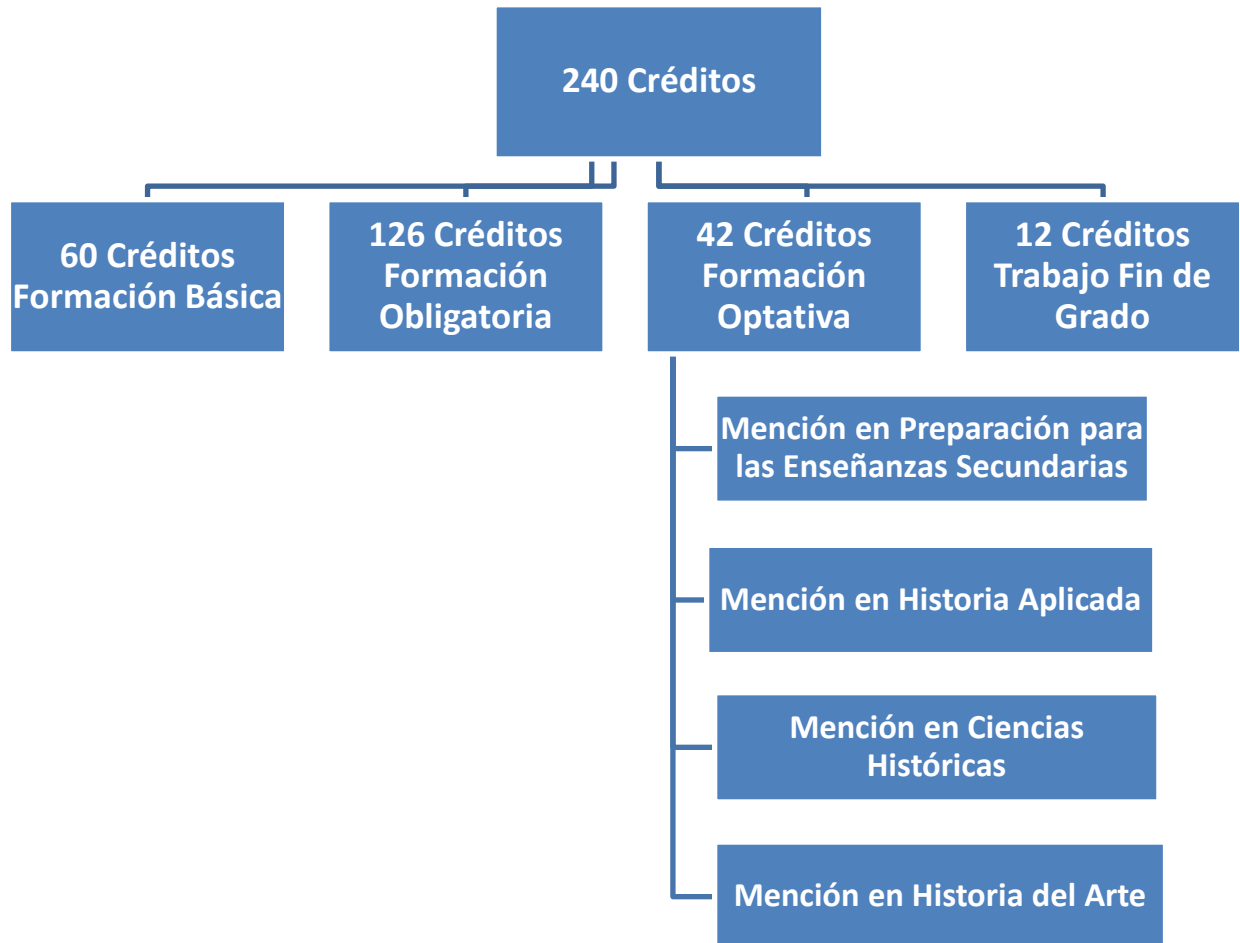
240 Créditos

60 Créditos Formación Básica

126 Créditos Formación Obligatoria

42 Créditos Formación Optativa

12 Créditos Trabajo Fin de Grado

Mención en Preparación para las Enseñanzas Secundarias

Mención en Historia Aplicada

Mención en Ciencias Históricas

Mención en Historia del Arte